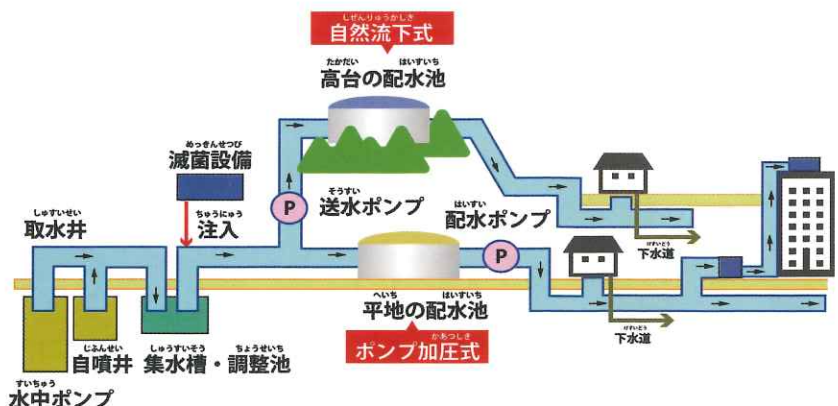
しぜんりゅうかしき
自然流下式

たかだい　はいすいち
高台の配水池

めっきんせつび
滅菌設備

そうすい
送水ポンプ

はいすい
配水ポンプ

しゅすいせい
取水井

ちゅうにゅう
注入

P

P

げすいどう
下水道

へいち　はいすいち
平地の配水池

げすいどう
下水道

かあつしき
ポンプ加圧式

じふんせい
自噴井

しゅうすいそう　ちょうせいち
集水槽・調整池

すいちゅう
水中ポンプ